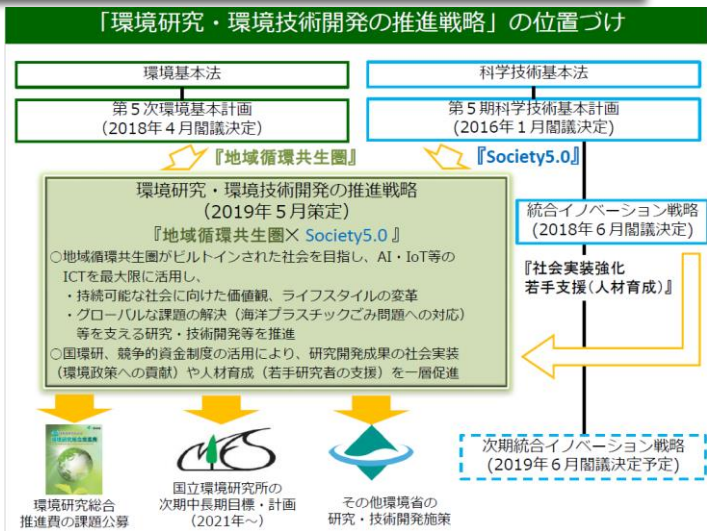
「環境研究・環境技術開発の推進戦略」の位置づけ

環境基本法

科学技術基本法

第５次環境基本計画
（2018年４月閣議決定）

第５期科学技術基本計画
（2016年１月閣議決定）

『地域循環共生圏』

『Society5.0』

環境研究・環境技術開発の推進戦略
（2019年５月策定）
『地域循環共生圏× Society5.0 』

○地域循環共生圏がビルトインされた社会を目指し、AI・IoT等のICTを最大限に活用し、
・持続可能な社会に向けた価値観、ライフスタイルの変革
・グローバルな課題の解決（海洋プラスチックごみ問題への対応）等を支える研究・技術開発等を推進
○国環研、競争的資金制度の活用により、研究開発成果の社会実装（環境政策への貢献）や人材育成（若手研究者の支援）を一層促進

統合イノベーション戦略
（2018年６月閣議決定）

『社会実装強化
若手支援（人材育成）』

次期統合イノベーション戦略
（2019年６月閣議決定予定）

NIES

環境研究総合推進費の課題公募

国立環境研究所の次期中長期目標・計画
（2021年～）

その他環境省の研究・技術開発施策